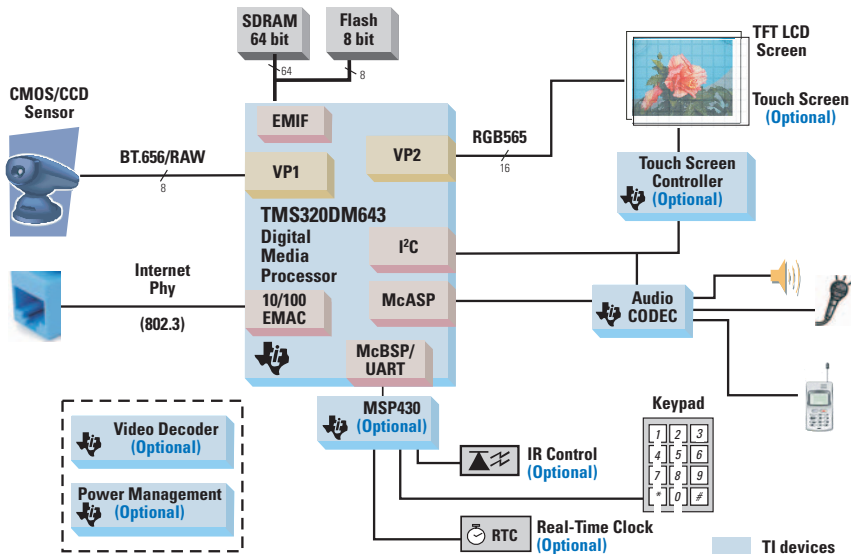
SDRAM
64 bit

Flash
8 bit

64

8

TFT LCD
Screen

Touch Screen
(Optional)

CMOS/CCD
Sensor

EMIF

RGB565

BT.656/RAW

VP1

VP2

16

8

Touch Screen
Controller
(Optional)

TMS320DM643
Digital
Media
Processor

I$^2$C

Internet
Phy

10/100
EMAC

McASP

Audio
CODEC

(802.3)

McBSP/
UART

MSP430
(Optional)

Keypad

Video Decoder
(Optional)

| 1 | 2 | 3 |
|---|---|---|
| 4 | 5 | 6 |
| 7 | 8 | 9 |
| * | 0 | # |

IR Control
(Optional)

Power Management
(Optional)

RTC

Real-Time Clock
(Optional)

TI devices